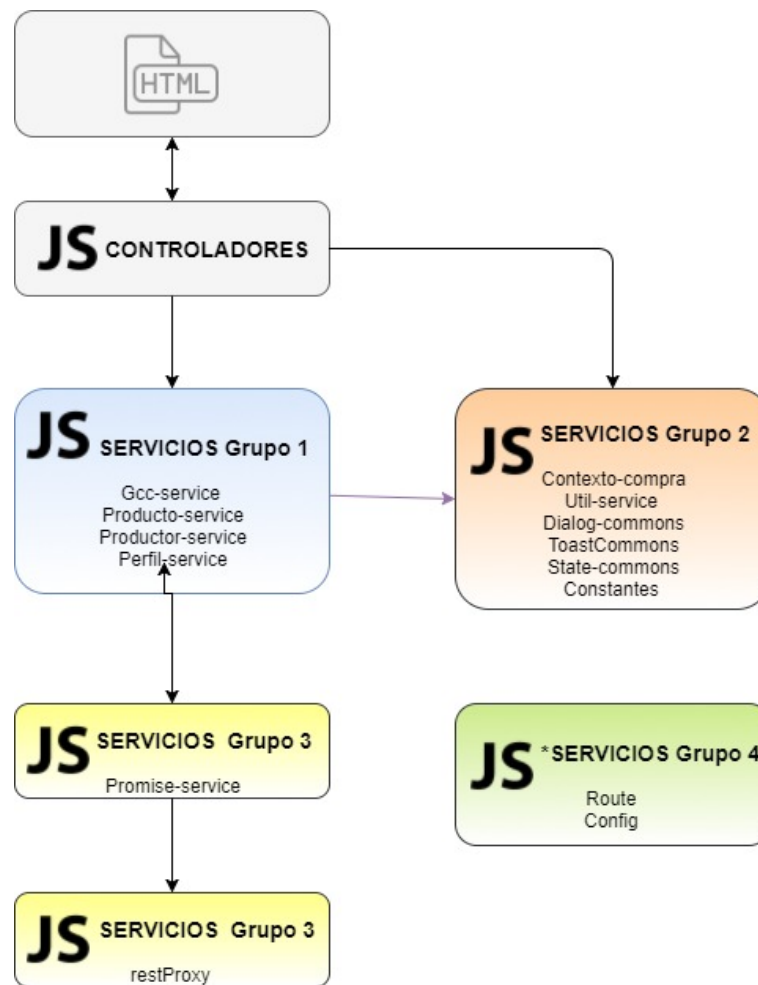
HTML

JS CONTROLADORES

JS SERVICIOS Grupo 1

Gcc-service
Producto-service
Productor-service
Perfil-service

JS SERVICIOS Grupo 2

Contexto-compra
Util-service
Dialog-commons
ToastCommons
State-commons
Constantes

JS SERVICIOS Grupo 3

Promise-service

JS *SERVICIOS Grupo 4

Route
Config

JS SERVICIOS Grupo 3

restProxy